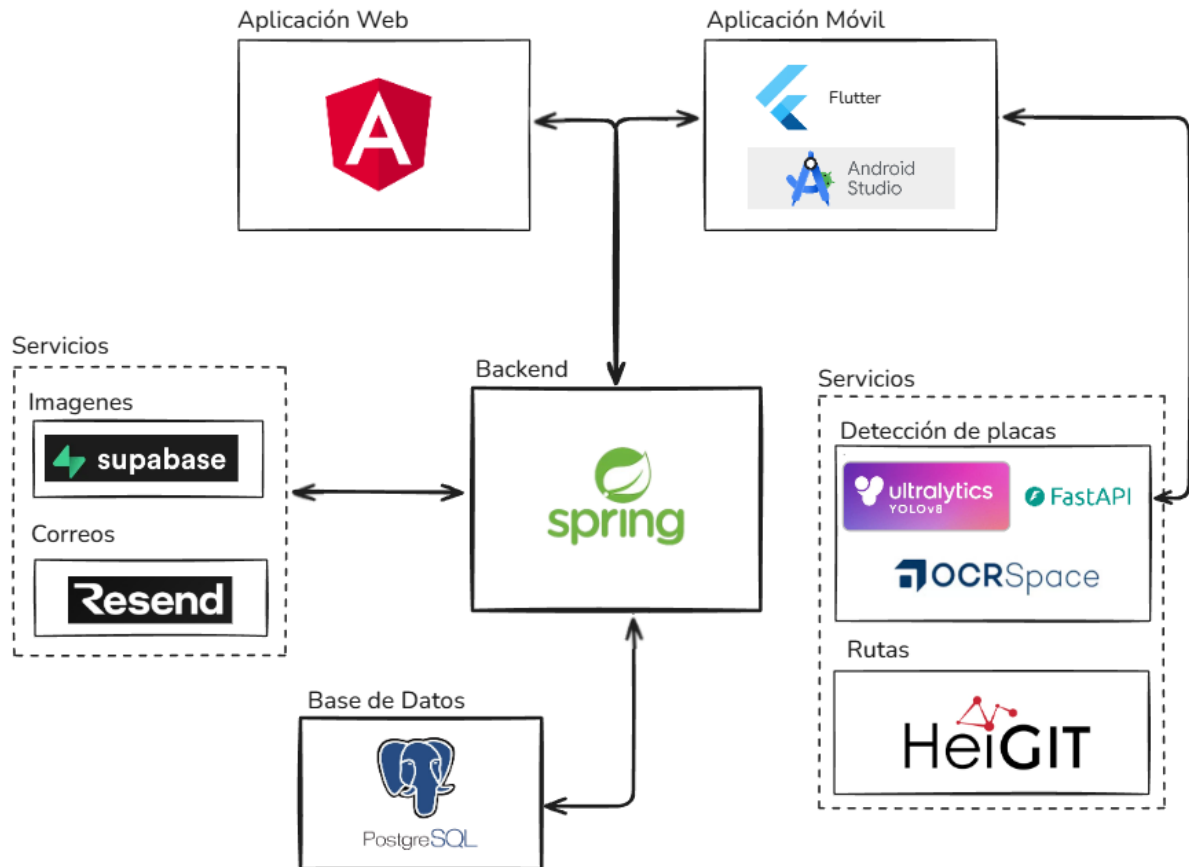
Aplicación Web

Aplicación Móvil

Flutter

Android Studio

Servicios

Imagenes

supabase

Correos

Resend

Backend

spring

Servicios

Detección de placas

ultralytics YOLOv8

FastAPI

OCRSpace

Rutas

HeiGIT

Base de Datos

PostgreSQL